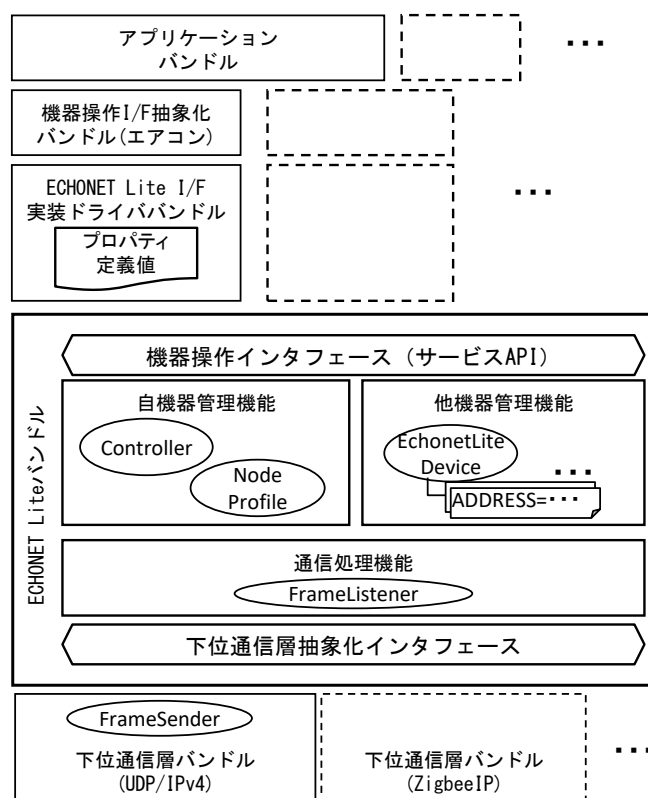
アプリケーション
バンドル

・・・

機器操作I/F抽象化
バンドル(エアコン)

ECHONET Lite I/F
実装ドライババンドル

プロパティ
定義値

・・・

ECHONET Liteバンドル

機器操作インタフェース(サービスAPI)

自機器管理機能

Controller

Node
Profile

他機器管理機能

EchonetLite
Device

・・・

ADDRESS=・・・

通信処理機能

FrameListener

下位通信層抽象化インタフェース

FrameSender

下位通信層バンドル
(UDP/IPv4)

下位通信層バンドル
(ZigbeeIP)

・・・